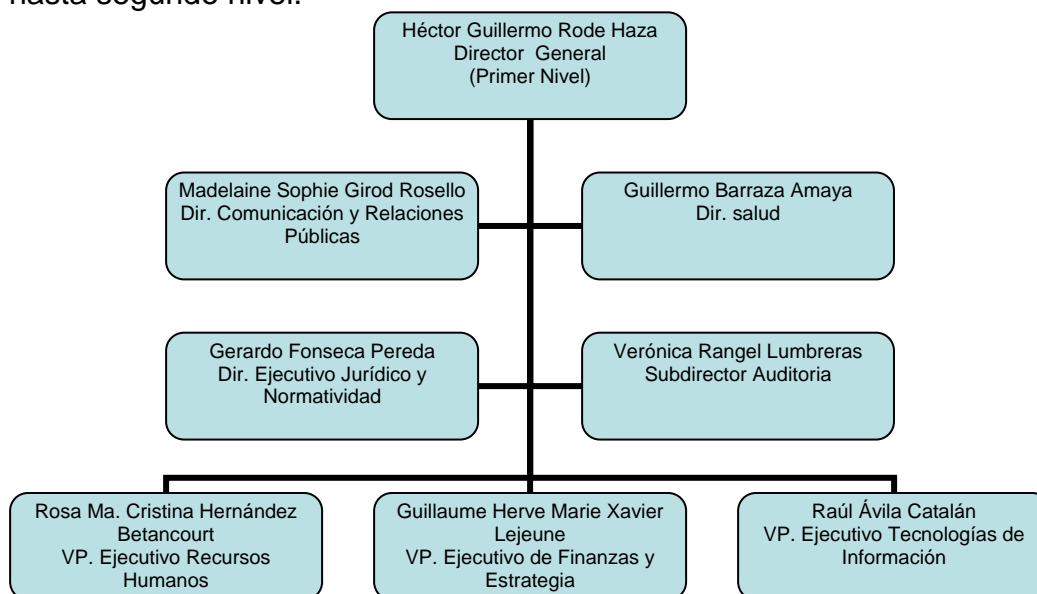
hasta segundo nivel.

Héctor Guillermo Rode Haza
Director General
(Primer Nivel)

Madelaine Sophie Girod Rosello
Dir. Comunicación y Relaciones Públicas

Guillermo Barraza Amaya
Dir. salud

Gerardo Fonseca Pereda
Dir. Ejecutivo Jurídico y Normatividad

Verónica Rangel Lumbreras
Subdirector Auditoria

Rosa Ma. Cristina Hernández Betancourt
VP. Ejecutivo Recursos Humanos

Guillaume Herve Marie Xavier Lejeune
VP. Ejecutivo de Finanzas y Estrategia

Raúl Ávila Catalán
VP. Ejecutivo Tecnologías de Información